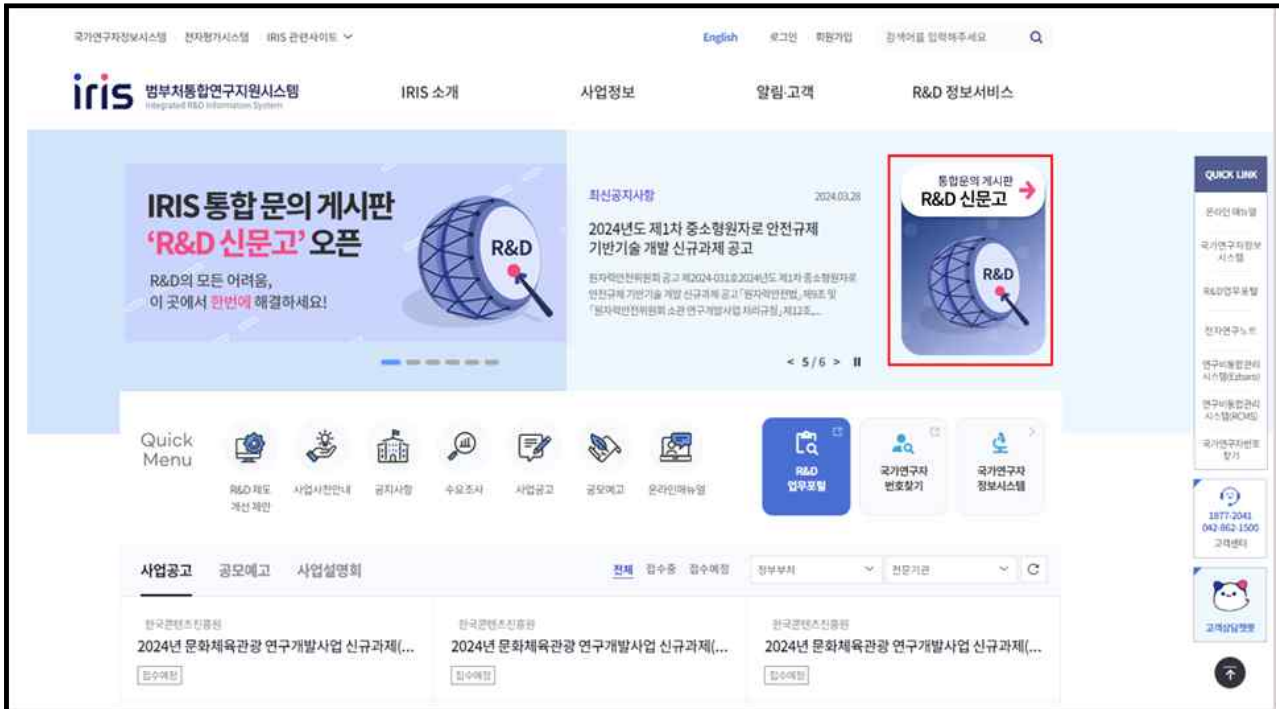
국가연구자정보시스템 전자평가시스템 IRIS 관련사이트

English 로그인 회원가입 검색어를 입력해주세요

iris 범부처통합연구지원시스템 Integrated R&D Information System

IRIS 소개 사업정보 알림·고객 R&D 정보서비스

IRIS 통합 문의 게시판 'R&D 신문고' 오픈

R&D의 모든 어려움, 이 곳에서 한번에 해결하세요!

R&D

최신공지사항 2024.03.28

2024년도 제1차 중소형원자로 안전규제 기반기술 개발 신규과제 공고

원자력안전위원회 공고 제2024-031호2024년도 제1차 중소형원자로 안전규제 기반기술 개발 신규과제 공고「원자력안전법」제9조 및 「원자력안전위원회 소관 연구개발사업 처리규정」제12조...

< 5/6 >

통합문의 게시판
R&D 신문고

R&D

QUICK LINK

온라인 매뉴얼

국가연구자정보시스템

R&D업무포털

전자연구노트

연구비통합관리시스템(Ezbaro)

연구비통합관리시스템(RCMS)

국가연구자번호찾기

1877-2041
042-862-1500
고객센터

고객상담챗봇

Quick Menu

R&D 제도 개선 제안 사업지원안내 공지사항 수요조사 사업공고 공모예고 온라인매뉴얼

R&D 업무포털

국가연구자 번호찾기

국가연구자 정보시스템

사업공고 공모예고 사업설명회

전체 접수중 접수예정 정부부처 전문기관

한국콘텐츠진흥원
2024년 문화체육관광 연구개발사업 신규과제(...
접수예정

한국콘텐츠진흥원
2024년 문화체육관광 연구개발사업 신규과제(...
접수예정

한국콘텐츠진흥원
2024년 문화체육관광 연구개발사업 신규과제(...
접수예정